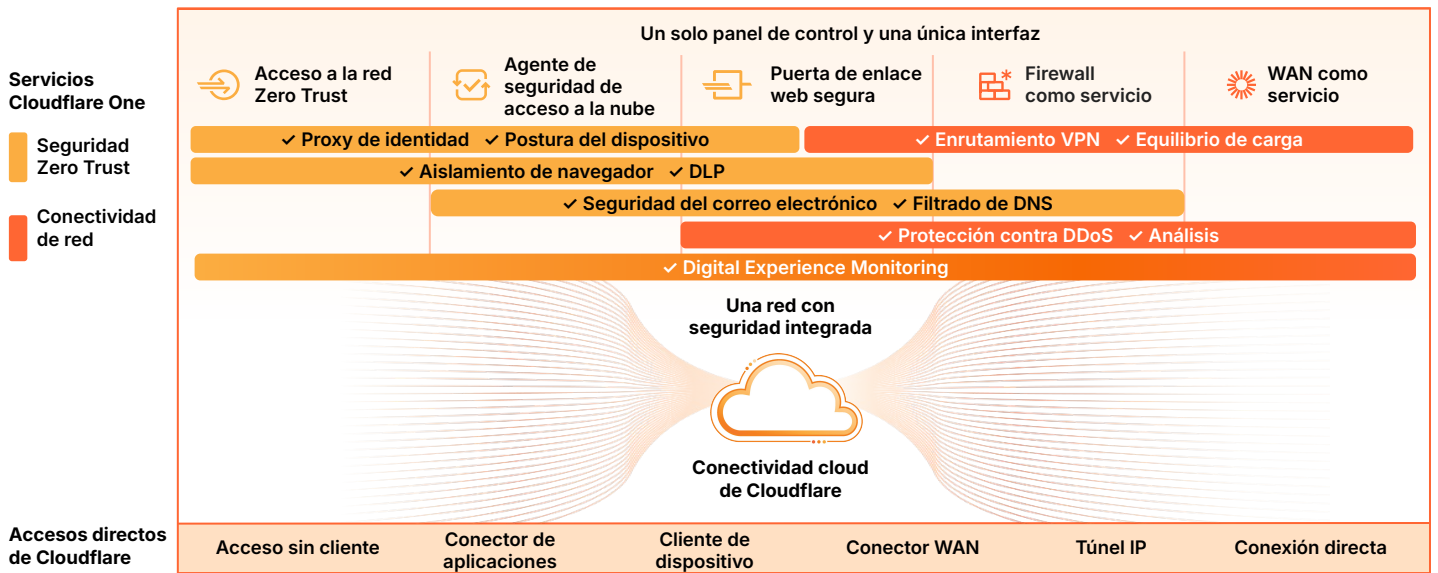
Un solo panel de control y una única interfaz

Servicios Cloudflare One

Seguridad Zero Trust

Conectividad de red

Acceso a la red Zero Trust

Agente de seguridad de acceso a la nube

Puerta de enlace web segura

Firewall como servicio

WAN como servicio

✓ Proxy de identidad ✓ Postura del dispositivo

✓ Enrutamiento VPN ✓ Equilibrio de carga

✓ Aislamiento de navegador ✓ DLP

✓ Seguridad del correo electrónico ✓ Filtrado de DNS

✓ Protección contra DDoS ✓ Análisis

✓ Digital Experience Monitoring

Una red con seguridad integrada

Conectividad cloud de Cloudflare

Accesos directos de Cloudflare

Acceso sin cliente

Conector de aplicaciones

Cliente de dispositivo

Conector WAN

Túnel IP

Conexión directa